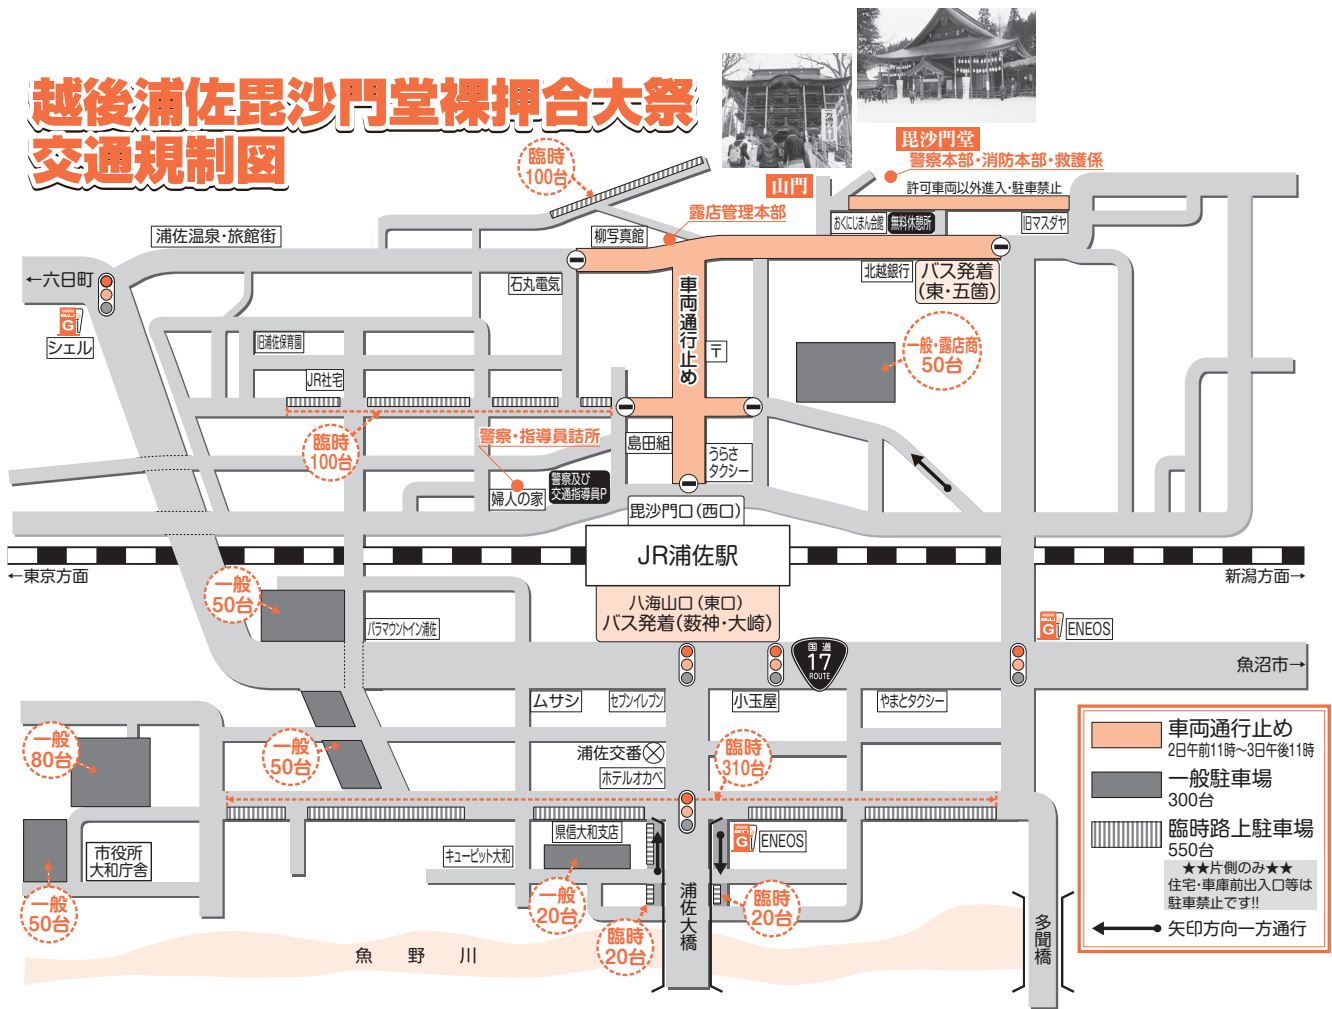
越後浦佐毘沙門堂裸押合大祭
交通規制図

臨時 100台
山門
毘沙門堂
警察本部・消防本部・救護係
許可車両以外進入・駐車禁止
露店管理本部
おくにじまん会館
無料休憩所
旧マスダヤ
浦佐温泉・旅館街
柳写真館
←六日町
石丸電気
北越銀行
バス発着（東・五箇）
シェル
車両通行止め
〒
一般・露店商 50台
旧浦佐保育園
JR社宅
臨時 100台
警察・指導員詰所
島田組
うらさタクシー
婦人の家
警察及び交通指導員P
毘沙門口（西口）
JR浦佐駅
←東京方面
新潟方面→
八海山口（東口）
バス発着（薮神・大崎）
一般 50台
パラマウントイン浦佐
ENEOS
国道 17 ROUTE
魚沼市→
ムサシ
セブンイレブン
小玉屋
やまとタクシー
一般 80台
一般 50台
浦佐交番
ホテルオカベ
臨時 310台
県信大和支店
ENEOS
市役所大和庁舎
キューピット大和
一般 20台
臨時 20台
臨時 20台
一般 50台
浦佐大橋
魚　野　川
多聞橋

車両通行止め
2日午前11時～3日午後11時
一般駐車場
300台
臨時路上駐車場
550台
★★片側のみ★★
住宅・車庫前出入口等は駐車禁止です!!
矢印方向一方通行